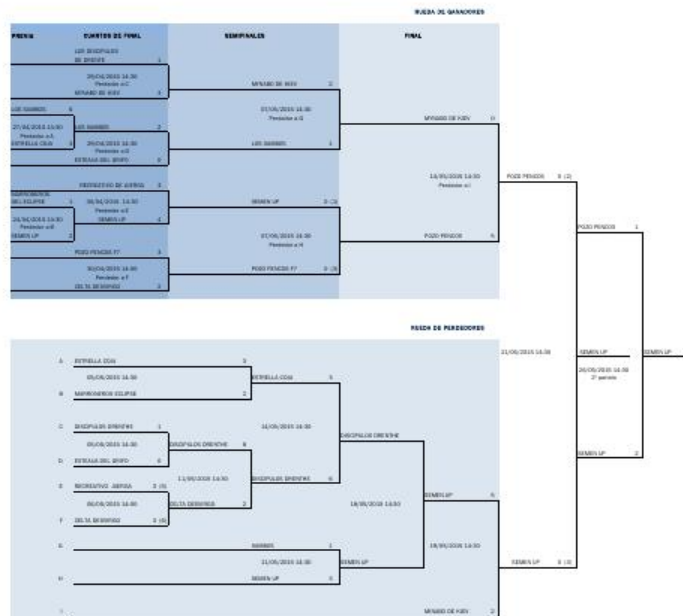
RUEDA DE GANADORES

PREVIA

CUARTOS DE FINAL

SEMIFINALES

FINAL

LOS DISCIPULOS DE ERIFFE

29/04/2015 14:30
Pendiente a C

MYNARD DE KIEV 3

MYNARD DE KIEV 3

LOS SANNIES 6

27/04/2015 15:00
Pendiente a E

ESTRELLA CEIA 3

LOS SANNIES 2

29/04/2015 14:30
Pendiente a D

ESTRADA DEL GRUPO 0

07/05/2015 14:30
Pendiente a G

LOS SANNIES 1

MYNARD DE KIEV 0

PROYECTIVO DE ASFRIS 3

MAYORDOMOS DEL ECLIPSE 1

28/04/2015 14:30
Pendiente a E

SEMEN UP 2

SEMEN UP 4

SEMEN UP 0 (3)

14/05/2015 14:30
Pendiente a I

POZO PENDOS 0 (2)

POZO PENDOS F7 3

30/04/2015 14:30
Pendiente a F

DELTA DEBERIAS 2

07/05/2015 14:30
Pendiente a H

POZO PENDOS F7 0 (4)

POZO PENDOS 6

POZO PENDOS 1

RUEDA DE PERDEDORES

21/05/2015 14:30

SEMEN UP

SEMEN UP

26/05/2015 14:30
2º periodo

A ESTRELLA CEIA 3

05/05/2015 14:30

B MAYORDOMOS ECLIPSE 2

ESTRELLA CEIA 5

C DISCIPULOS ERIFFE 1

05/05/2015 14:30

D ESTRADA DEL GRUPO 0

DISCIPULOS ERIFFE 6

14/05/2015 14:30

DISCIPULOS ERIFFE

E RECREATIVO ASFRIS 3 (4)

06/05/2015 14:30

F DELTA DEBERIAS 3 (4)

DELTA DEBERIAS 2

11/05/2015 14:30

DISCIPULOS ERIFFE 6

18/05/2015 14:30

SEMEN UP 6

SEMEN UP 2

G

SANNIES 1

21/05/2015 14:30

H

SEMEN UP 3

SEMEN UP

19/05/2015 14:30

SEMEN UP 0 (3)

I

MYNARD DE KIEV 2